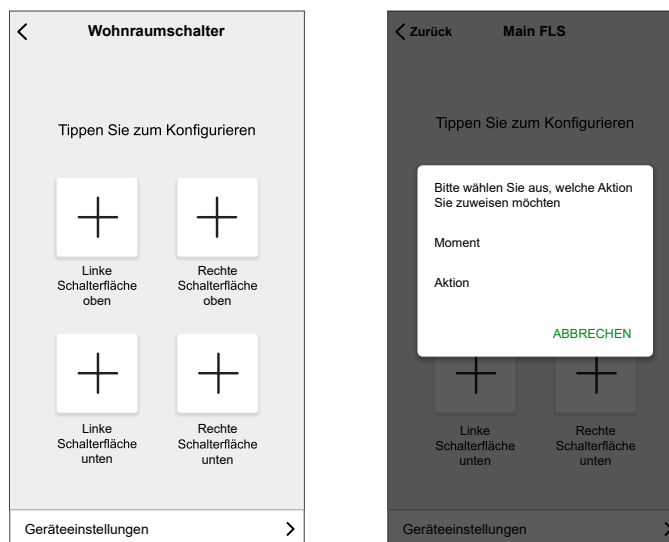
<

Wohnraumschalter

Tippen Sie zum Konfigurieren

Linke Schalterfläche oben

Rechte Schalterfläche oben

Linke Schalterfläche unten

Rechte Schalterfläche unten

Geräteeinstellungen >

< Zurück

Main FLS

Tippen Sie zum Konfigurieren

Bitte wählen Sie aus, welche Aktion Sie zuweisen möchten

Moment

Aktion

ABBRECHEN

Linke Schalterfläche unten

Rechte Schalterfläche unten

Geräteeinstellungen